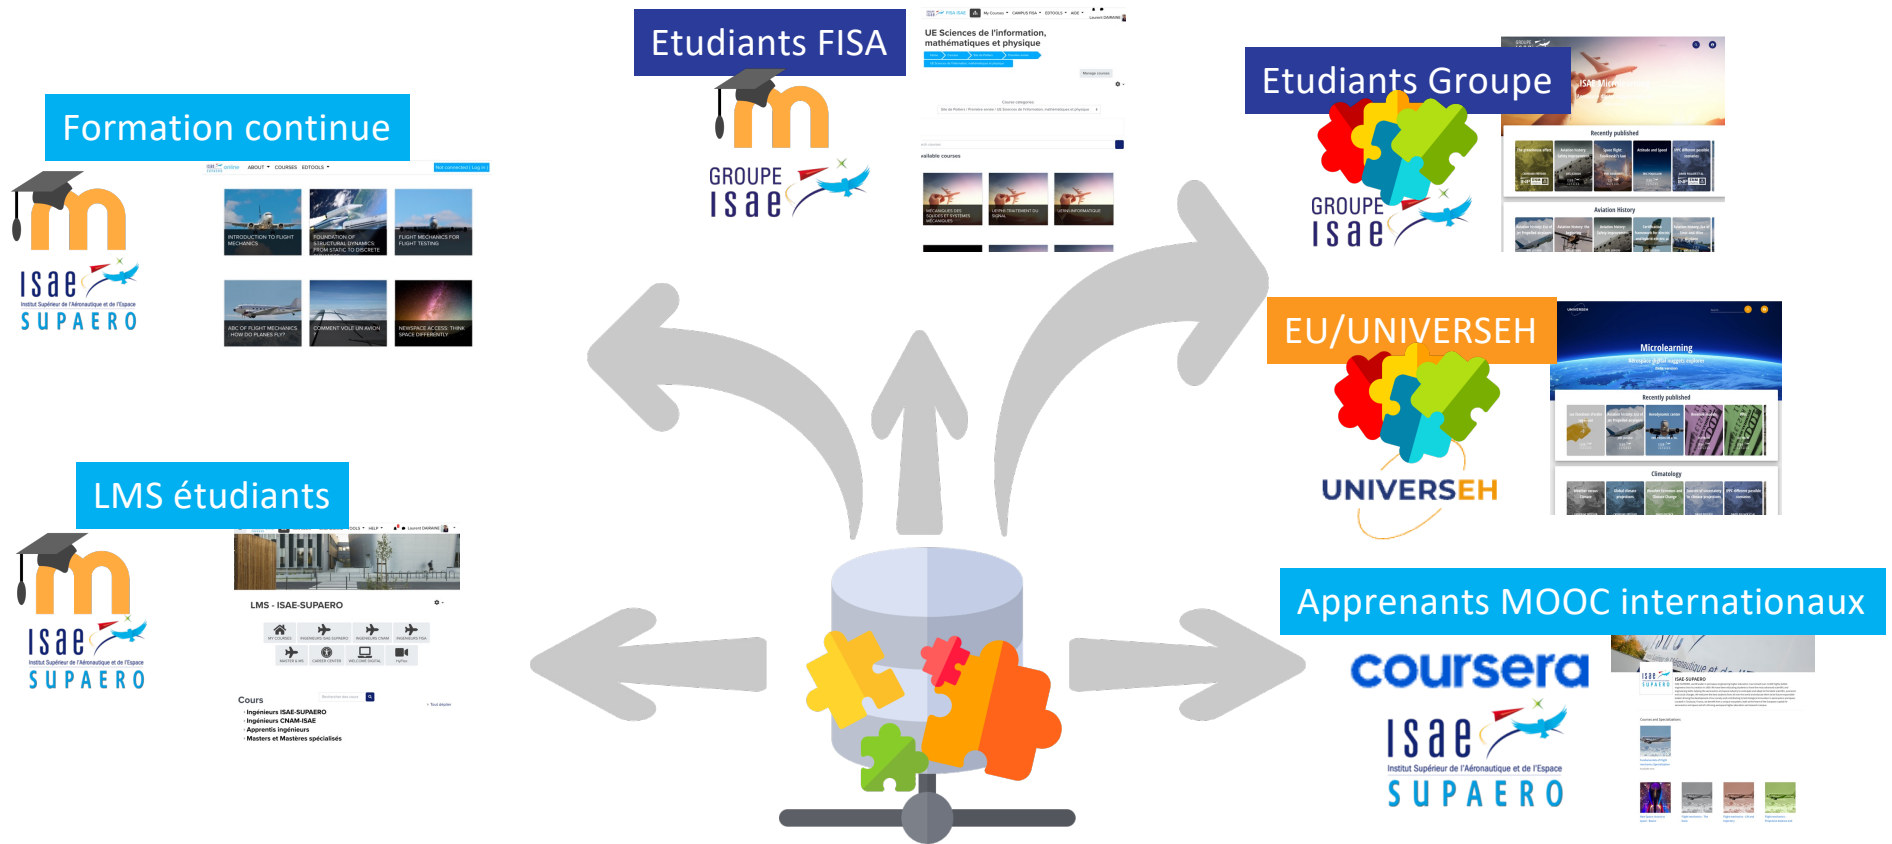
Etudiants FISA

GROUPE
ISAE

UE Sciences de l'information, mathématiques et physique

Formation continue

ISAE
Institut Supérieur de l'Aéronautique et de l'Espace
SUPAERO

INTRODUCTION TO FLIGHT MECHANICS

FOUNDATION OF STRUCTURAL DYNAMICS: FROM STATIC TO DISCRETE

FLIGHT MECHANICS FOR FLIGHT TESTING

ABC OF FLIGHT MECHANICS: HOW DO PLANES FLY?

COMMENT VOLE UN AVION

NEWSPACE ACCESS: THINK SPACE DIFFERENTLY

Etudiants Groupe

GROUPE
ISAE

Recently published

Aviation History

EU/UNIVERSEH

UNIVERSEH

Microlearning

Recently published

Climatology

LMS étudiants

ISAE
Institut Supérieur de l'Aéronautique et de l'Espace
SUPAERO

LMS - ISAE-SUPAERO

Cours
Ingénieurs ISAE-SUPAERO
Ingénieurs CNAM-ISAE
Apprentis ingénieurs
Masters et Mastères spécialisés

Apprenants MOOC internationaux

coursera

ISAE
Institut Supérieur de l'Aéronautique et de l'Espace
SUPAERO

ISAE-SUPAERO